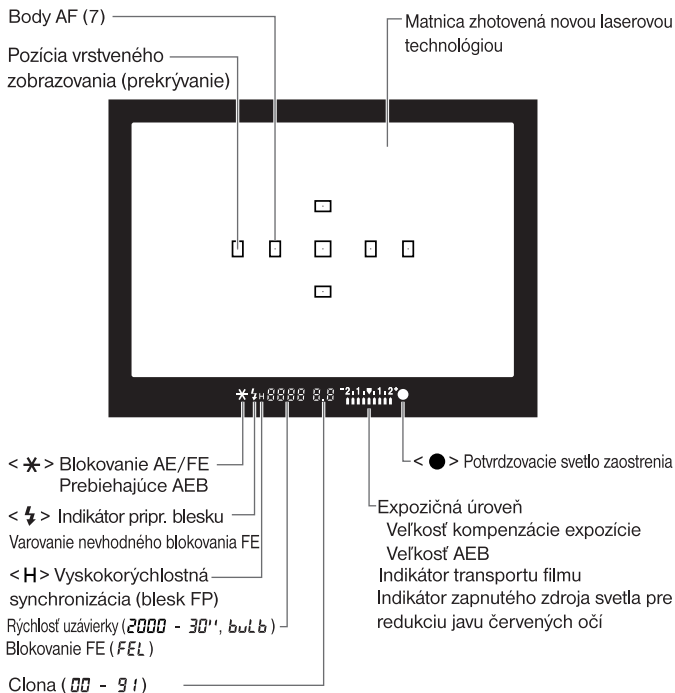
Body AF (7)

Matnica zhotovená novou laserovou technológiou

Pozícia vrstveného zobrazovania (prekrývanie)

$\ast$ ϟ H 8888 8.8 $^{-}2 .. 1 .. 0 .. 1 .. 2^{+}$ ●

< $\ast$ > Blokovanie AE/FE Prebiehajúce AEB

< ϟ > Indikátor pripr. blesku
Varovanie nevhodného blokovania FE

< H > Vyskokorýchlostná synchronizácia (blesk FP)

Rýchlosť uzávierky (2000 - 30'', buLb)
Blokovanie FE (FEL)

Clona (00 - 91)

< ● > Potvrdzovacie svetlo zaostrenia

Expozičná úroveň
Veľkosť kompenzácie expozície
Veľkosť AEB
Indikátor transportu filmu
Indikátor zapnutého zdroja svetla pre redukciu javu červených očí